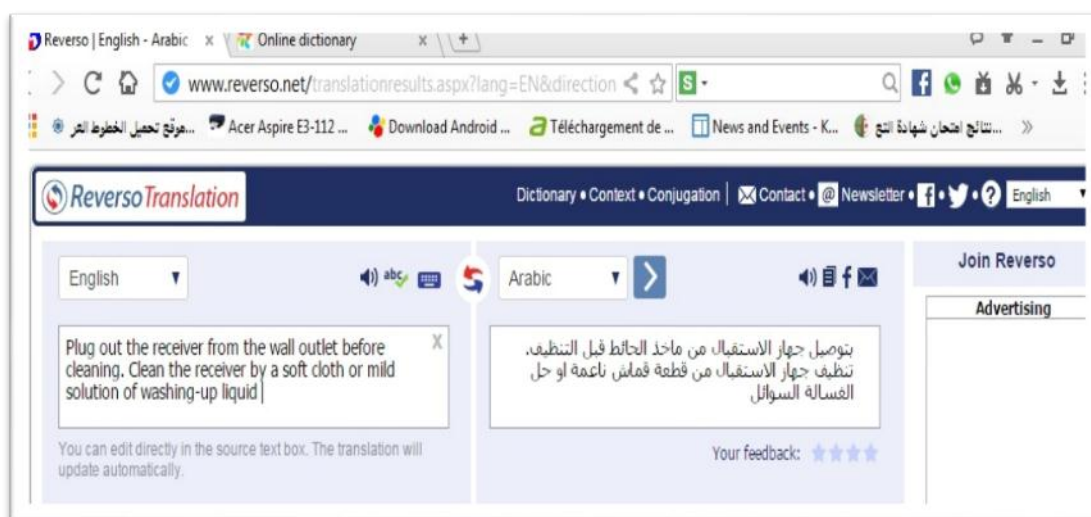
Reverso | English - Arabic × Online dictionary ×

www.reverso.net/translationresults.aspx?lang=EN&direction

...موقع تحميل الخطوط العر Acer Aspire E3-112 ... Download Android ... Téléchargement de ... News and Events - K... ...نتائج امتحان شهادة التع »

ReversoTranslation

Dictionary • Context • Conjugation | Contact • Newsletter • English

English

Arabic

Join Reverso

Advertising

Plug out the receiver from the wall outlet before cleaning. Clean the receiver by a soft cloth or mild solution of washing-up liquid

بتوصيل جهاز الاستقبال من ماخذ الحائط قبل التنظيف. تنظيف جهاز الاستقبال من قطعة قماش ناعمة او حل الغسالة السوائل

You can edit directly in the source text box. The translation will update automatically.

Your feedback: